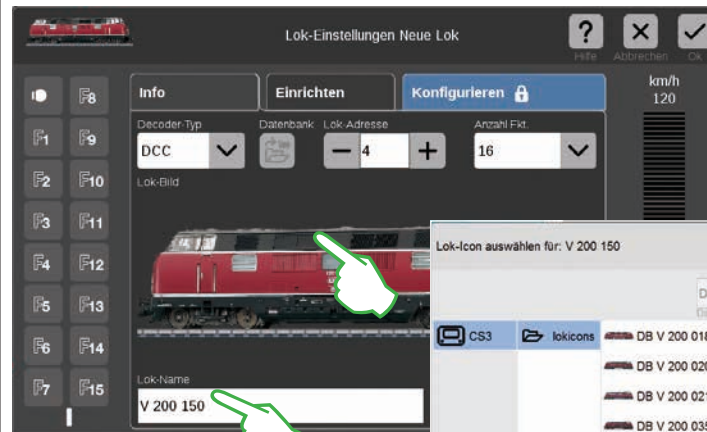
Lok-Einstellungen Neue Lok

? Hilfe
× Abbrechen
✓ Ok

km/h
120

F8
F1 F9
F2 F10
F3 F11
F4 F12
F5 F13
F6 F14
F7 F15

Info
Einrichten
Konfigurieren

Decoder-Typ
DCC
Datenbank
Lok-Adresse
4
Anzahl Fkt.
16

Lok-Bild

Lok-Name
V 200 150

Lok-Icon auswählen für: V 200 150

CS3
lokicons
DB V 200 01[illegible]
DB V 200 02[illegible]
DB V 200 02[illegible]
DB V 200 03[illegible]